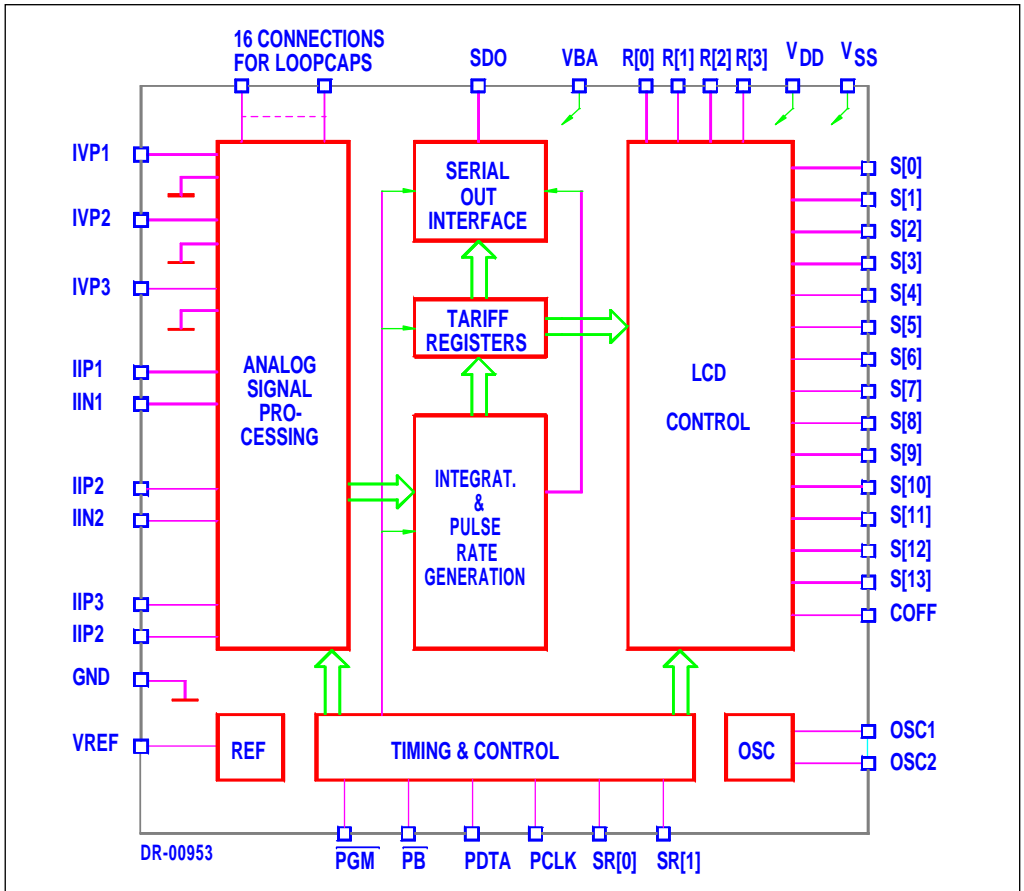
16 CONNECTIONS FOR LOOPCAPS

SDO

VBA

R[0] R[1] R[2] R[3]

$V_{DD}$

$V_{SS}$

IVP1

IVP2

IVP3

IIP1

IIN1

IIP2

IIN2

IIP3

IIP2

GND

VREF

ANALOG SIGNAL PRO-CESSING

SERIAL OUT INTERFACE

TARIFF REGISTERS

INTEGRAT. & PULSE RATE GENERATION

LCD

CONTROL

S[0]
S[1]
S[2]
S[3]
S[4]
S[5]
S[6]
S[7]
S[8]
S[9]
S[10]
S[11]
S[12]
S[13]
COFF

REF

TIMING & CONTROL

OSC

OSC1

OSC2

$\overline{PGM}$ $\overline{PB}$ PDTA PCLK SR[0] SR[1]

DR-00953